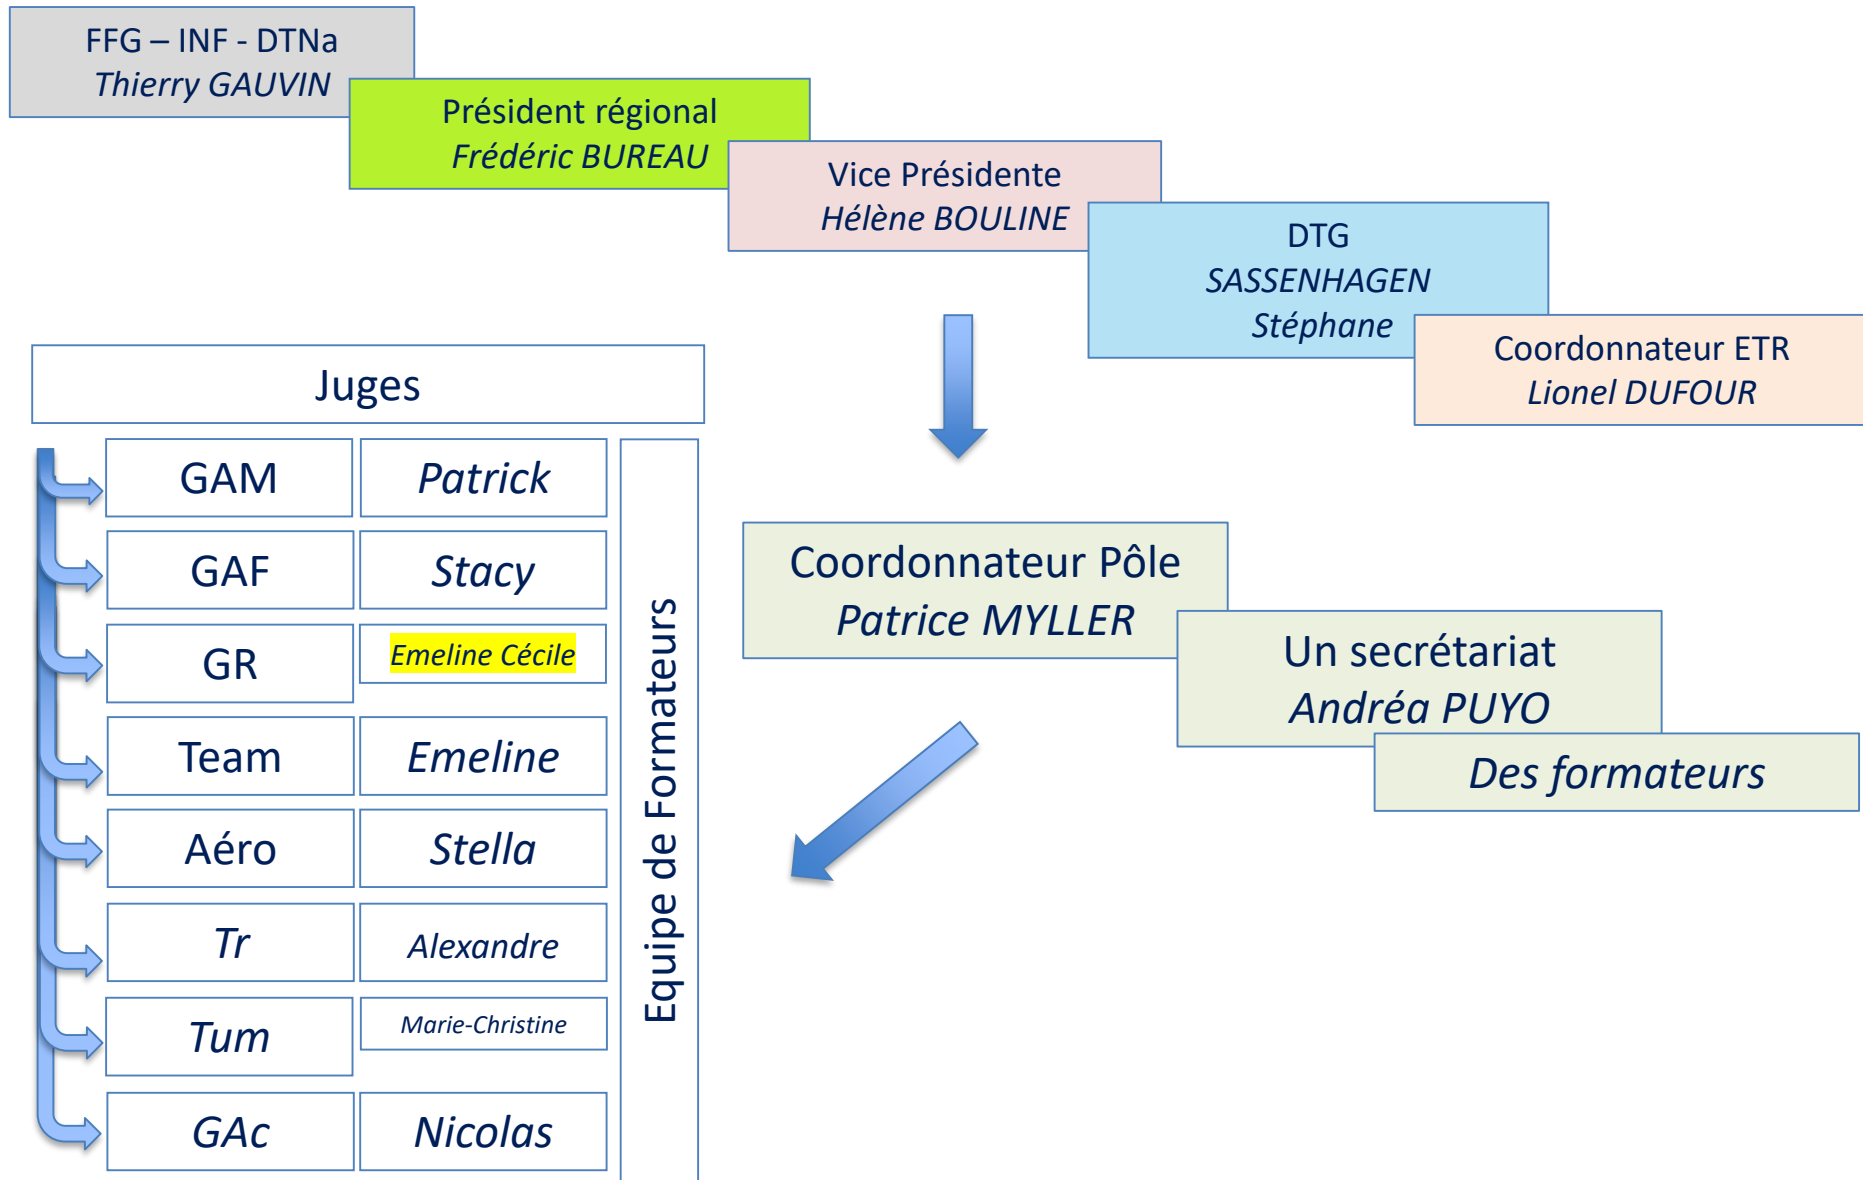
FFG – INF - DTNa
Thierry GAUVIN

Président régional
Frédéric BUREAU

Vice Présidente
Hélène BOULINE

DTG
SASSENHAGEN
Stéphane

Coordonnateur ETR
Lionel DUFOUR

Juges

| GAM | Patrick |
|---|---|
| GAF | Stacy |
| GR | Emeline Cécile |
| Team | Emeline |
| Aéro | Stella |
| Tr | Alexandre |
| Tum | Marie-Christine |
| GAc | Nicolas |

Equipe de Formateurs

Coordonnateur Pôle
Patrice MYLLER

Un secrétariat
Andréa PUYO

Des formateurs